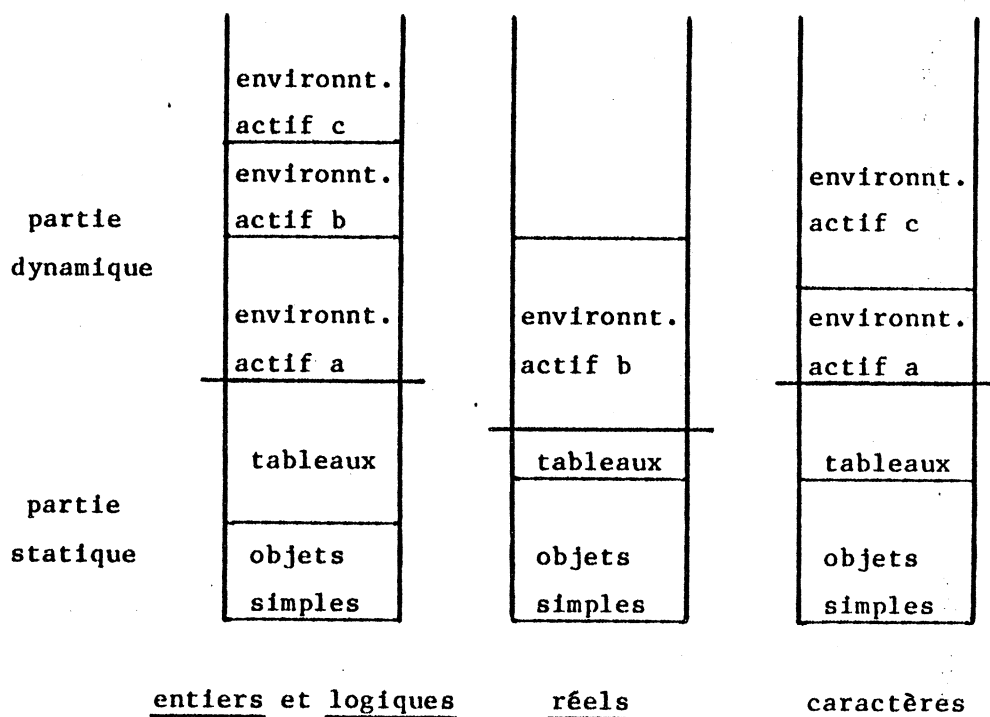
partie dynamique

partie statique

environnt. actif c

environnt. actif b

environnt. actif a

tableaux

objets simples

entiers et logiques

environnt. actif b

tableaux

objets simples

réels

environnt. actif c

environnt. actif a

tableaux

objets simples

caractères